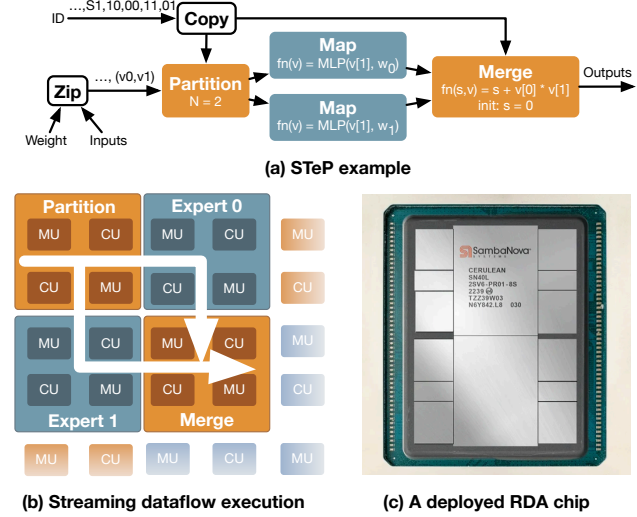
ID
…,S1,10,00,11,01
Copy
Map
$fn(v) = MLP(v[1], w_0)$
Merge
$fn(s,v) = s + v[0] * v[1]$
init: s = 0
Outputs
Zip
…, (v0,v1)
Partition
N = 2
Map
$fn(v) = MLP(v[1], w_1)$
Weight
Inputs

(a) STeP example

Partition
MU CU
CU MU
Expert 0
MU CU
CU MU
MU
CU
MU CU
CU MU
Expert 1
MU CU
CU MU
Merge
MU
CU
MU CU MU CU MU

SambaNova SYSTEMS
CERULEAN
SN40L
2SV6-PR01-8S
2239
TZZ39W03
N6Y942.L8 030

(b) Streaming dataflow execution

(c) A deployed RDA chip